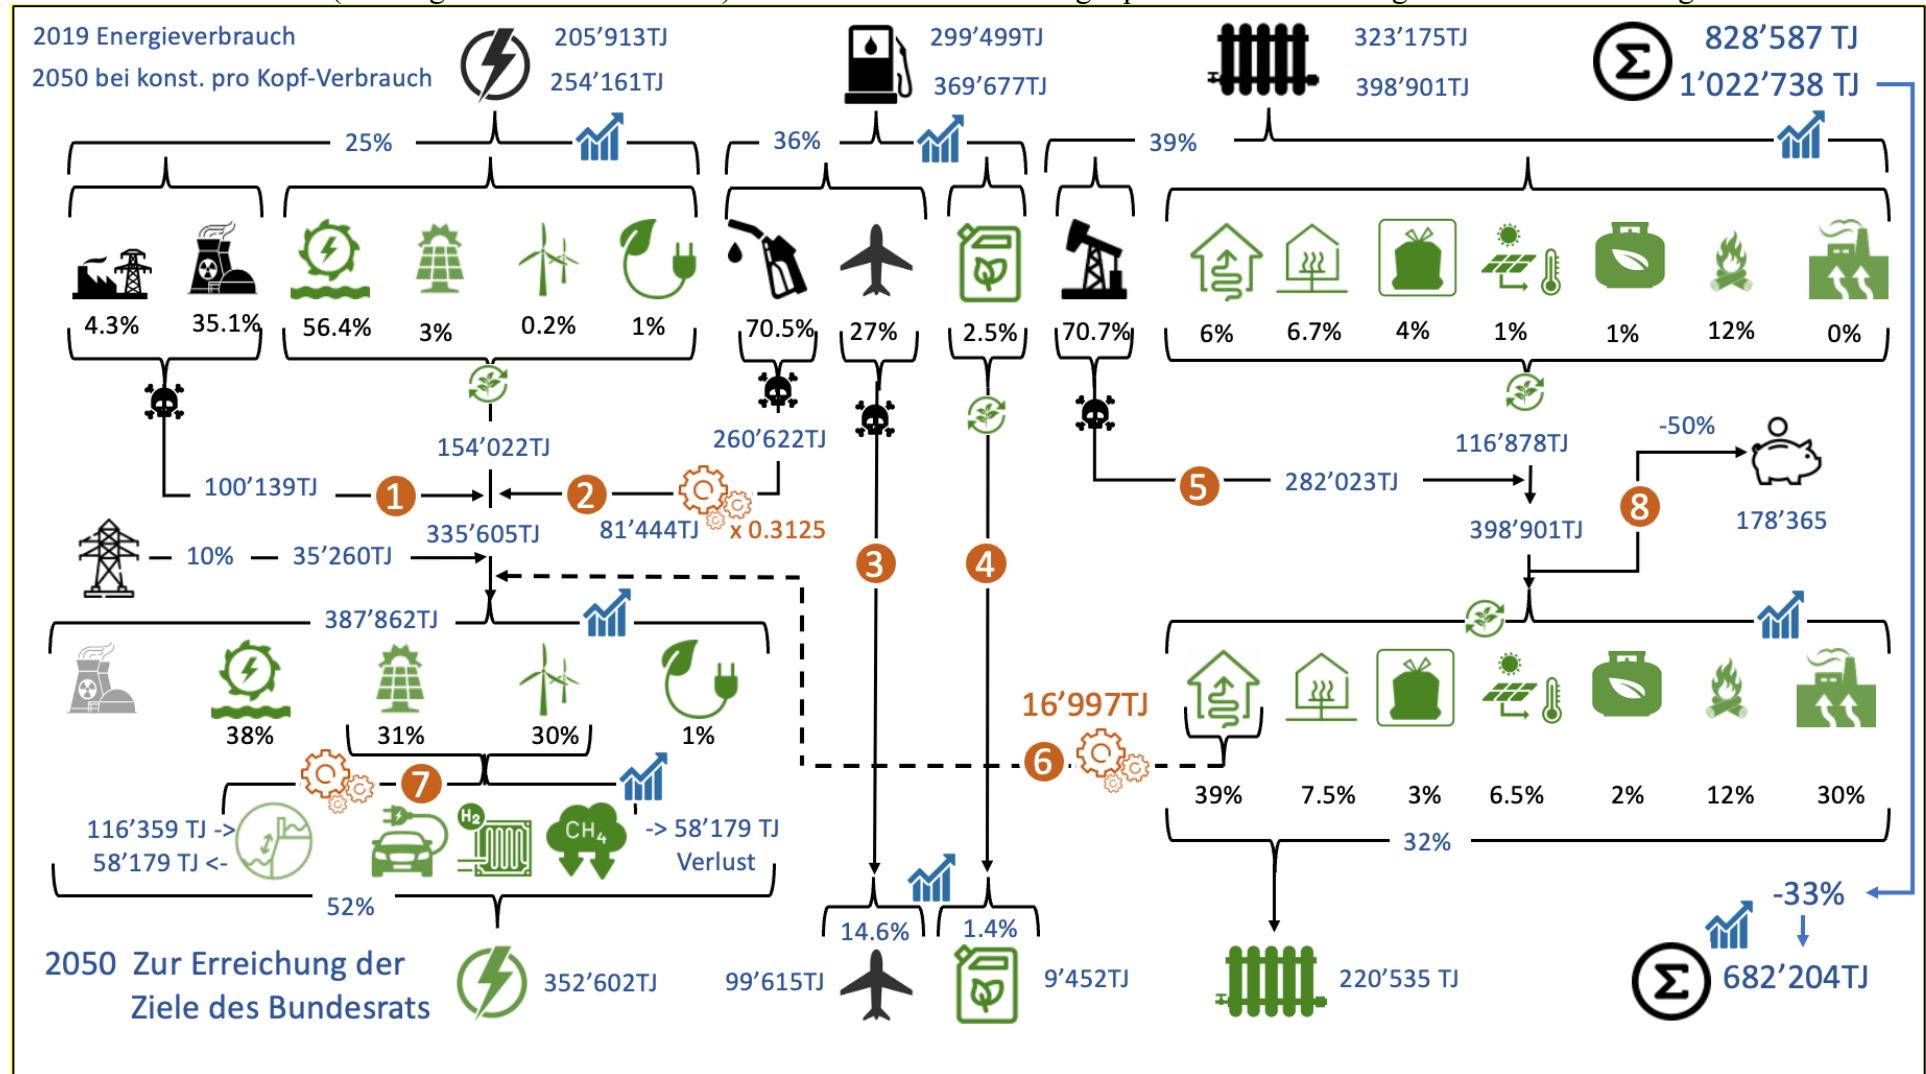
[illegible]

2019 Energieverbrauch
2050 bei konst. pro Kopf-Verbrauch

205'913TJ
254'161TJ

299'499TJ
369'677TJ

323'175TJ
398'901TJ

828'587 TJ
1'022'738 TJ

25%

36%

39%

4.3% 35.1% 56.4% 3% 0.2% 1%

70.5% 27% 2.5%

70.7%

6% 6.7% 4% 1% 1% 12% 0%

154'022TJ

260'622TJ

116'878TJ

-50%

100'139TJ

1

2

81'444TJ

x 0.3125

5

282'023TJ

8

178'365

335'605TJ

398'901TJ

10% — 35'260TJ

3

4

387'862TJ

38% 31% 30% 1%

16'997TJ

6

7

39% 7.5% 3% 6.5% 2% 12% 30%

116'359 TJ ->
58'179 TJ <-

-> 58'179 TJ
Verlust

32%

52%

14.6%

1.4%

-33%

2050 Zur Erreichung der Ziele des Bundesrats

352'602TJ

99'615TJ

9'452TJ

220'535 TJ

682'204TJ